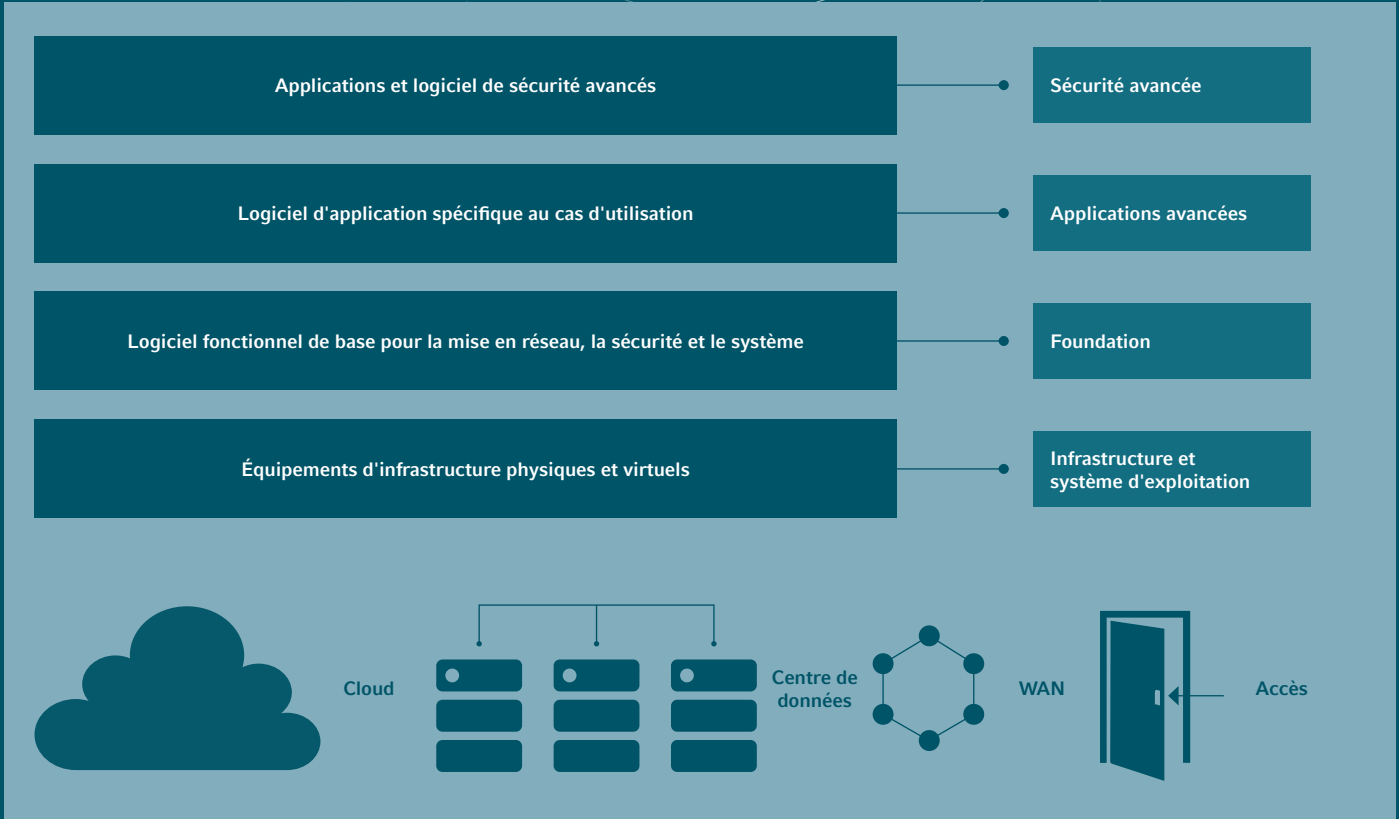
Applications et logiciel de sécurité avancés

Sécurité avancée

Logiciel d'application spécifique au cas d'utilisation

Applications avancées

Logiciel fonctionnel de base pour la mise en réseau, la sécurité et le système

Foundation

Équipements d'infrastructure physiques et virtuels

Infrastructure et système d'exploitation

Cloud

Centre de données

WAN

Accès